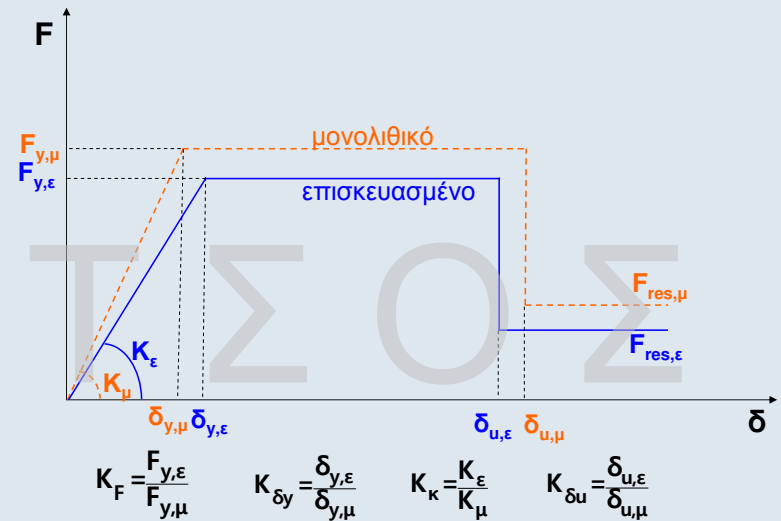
F

$F_{y,\mu}$
$F_{y,\varepsilon}$

μονολιθικό

επισκευασμένο

ΤΣΟΣ

$F_{res,\mu}$
$F_{res,\varepsilon}$

$K_\varepsilon$
$K_\mu$

$\delta_{y,\mu}$ $\delta_{y,\varepsilon}$ $\delta_{u,\varepsilon}$ $\delta_{u,\mu}$ δ

$K_F = \frac{F_{y,\varepsilon}}{F_{y,\mu}}$ $K_{\delta y} = \frac{\delta_{y,\varepsilon}}{\delta_{y,\mu}}$ $K_\kappa = \frac{K_\varepsilon}{K_\mu}$ $K_{\delta u} = \frac{\delta_{u,\varepsilon}}{\delta_{u,\mu}}$